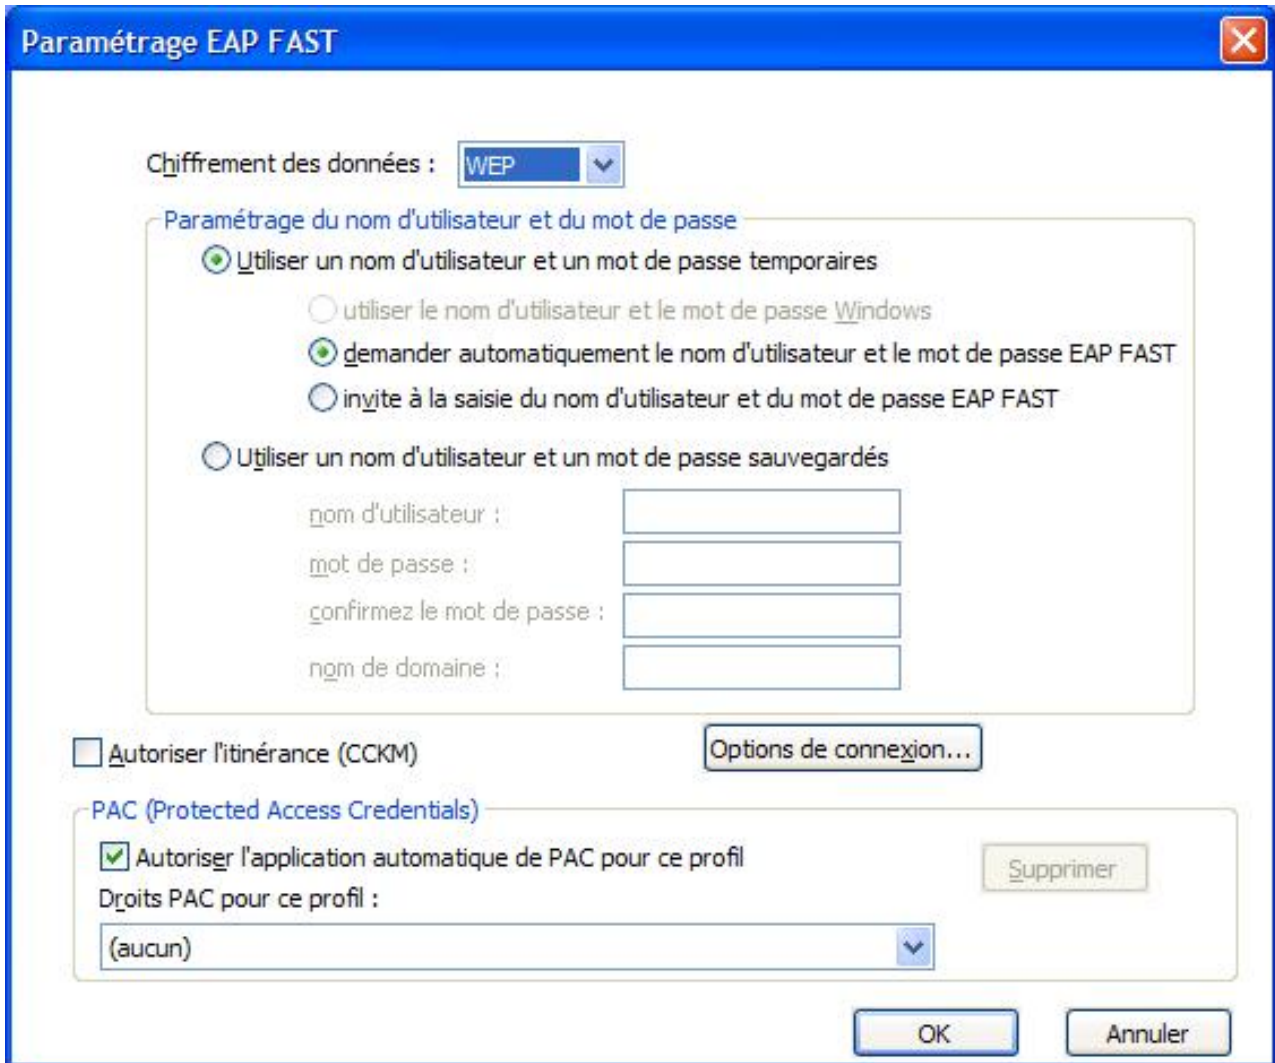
Paramétrage EAP FAST

Chiffrement des données : WEP

Paramétrage du nom d'utilisateur et du mot de passe

Utiliser un nom d'utilisateur et un mot de passe temporaires

utiliser le nom d'utilisateur et le mot de passe Windows

demander automatiquement le nom d'utilisateur et le mot de passe EAP FAST

invite à la saisie du nom d'utilisateur et du mot de passe EAP FAST

Utiliser un nom d'utilisateur et un mot de passe sauvegardés

nom d'utilisateur :

mot de passe :

confirmez le mot de passe :

nom de domaine :

Autoriser l'itinérance (CCKM)

Options de connexion...

PAC (Protected Access Credentials)

Autoriser l'application automatique de PAC pour ce profil

Supprimer

Droits PAC pour ce profil :

(aucun)

OK

Annuler